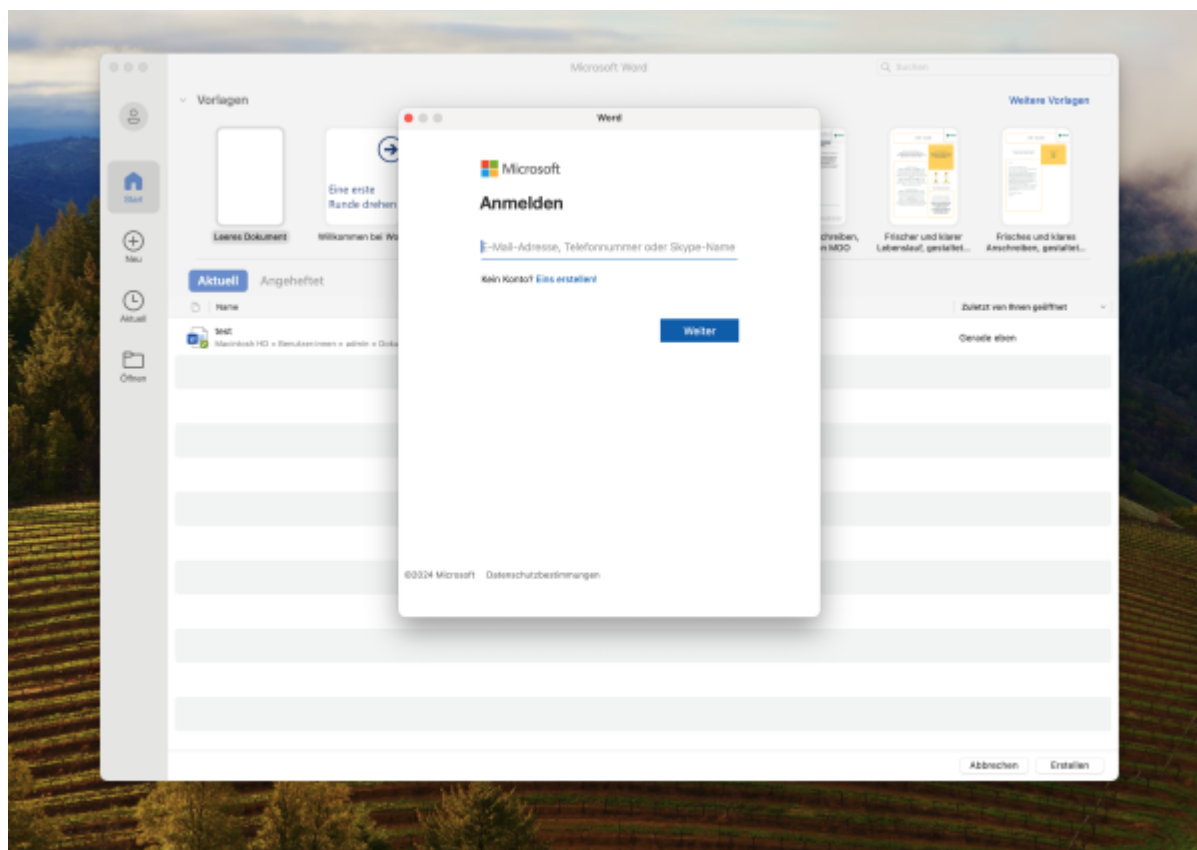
Microsoft Word

Suchen

Vorlagen

Weitere Vorlagen

Start

Neu

Aktuell

Öffnen

Eine erste Runde drehen

Leeres Dokument

Willkommen bei Wo

chreiben, n MOO

Frischer und klarer Lebenslauf, gestaltet...

Frisches und klares Anschreiben, gestaltet...

Aktuell

Angeheftet

Name

Zuletzt von Ihnen geöffnet

test

Macintosh HD » Benutzerinnen » admin » Doku

Gerade eben

Word

Microsoft

Anmelden

E-Mail-Adresse, Telefonnummer oder Skype-Name

Kein Konto? Eins erstellen!

Weiter

©2024 Microsoft Datenschutzbestimmungen

Abbrechen

Erstellen